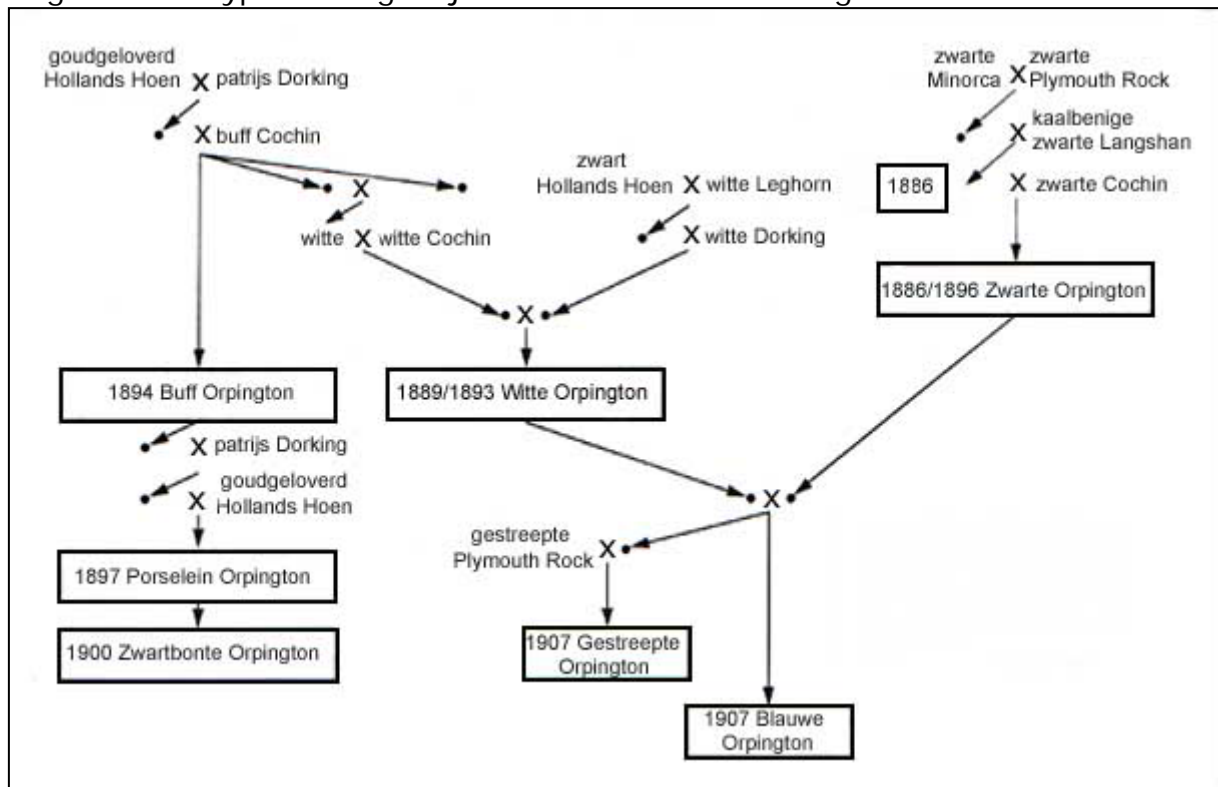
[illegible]

goudgeloverd Hollands Hoen X patrijs Dorking

X buff Cochin

X

witte X witte Cochin

zwart Hollands Hoen X witte Leghorn

X witte Dorking

zwarte Minorca X zwarte Plymouth Rock

X kaalbenige zwarte Langshan

1886

X zwarte Cochin

1886/1896 Zwarte Orpington

X

1894 Buff Orpington

1889/1893 Witte Orpington

X patrijs Dorking

X goudgeloverd Hollands Hoen

X

gestreepte Plymouth Rock X

1897 Porselein Orpington

1900 Zwartbonte Orpington

1907 Gestreepte Orpington

1907 Blauwe Orpington